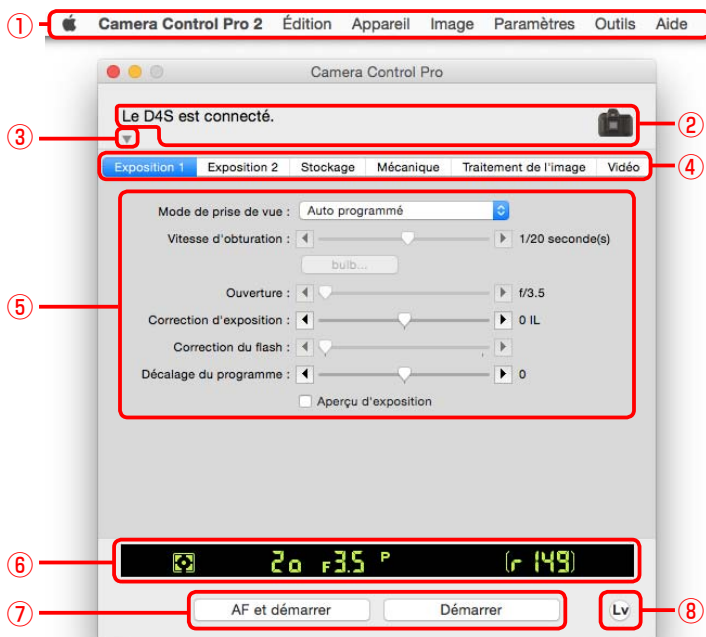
①

Camera Control Pro 2 Édition Appareil Image Paramètres Outils Aide

Camera Control Pro

Le D4S est connecté.

②

③

Exposition 1 Exposition 2 Stockage Mécanique Traitement de l'image Vidéo

④

⑤

Mode de prise de vue : Auto programmé

Vitesse d'obturation : 1/20 seconde(s)

bulb...

Ouverture : f/3.5

Correction d'exposition : 0 IL

Correction du flash :

Décalage du programme : 0

Aperçu d'exposition

⑥

20 F3.5 P [r 149]

⑦

AF et démarrer Démarrer

Lv

⑧